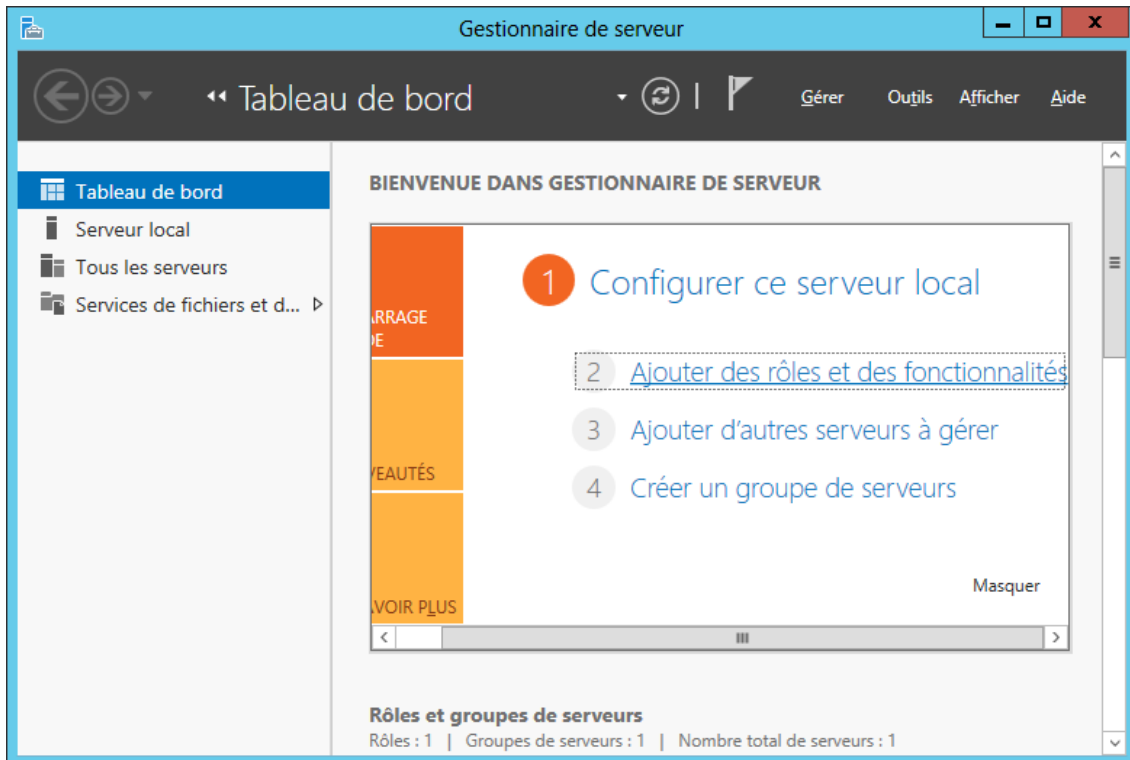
Gestionnaire de serveur

Tableau de bord

Gérer Outils Afficher Aide

Tableau de bord
Serveur local
Tous les serveurs
Services de fichiers et d...

BIENVENUE DANS GESTIONNAIRE DE SERVEUR

ARRAGE
DE

VEAUTÉS

VOIR PLUS

1 Configurer ce serveur local

2 Ajouter des rôles et des fonctionnalités

3 Ajouter d’autres serveurs à gérer

4 Créer un groupe de serveurs

Masquer

Rôles et groupes de serveurs
Rôles : 1 | Groupes de serveurs : 1 | Nombre total de serveurs : 1